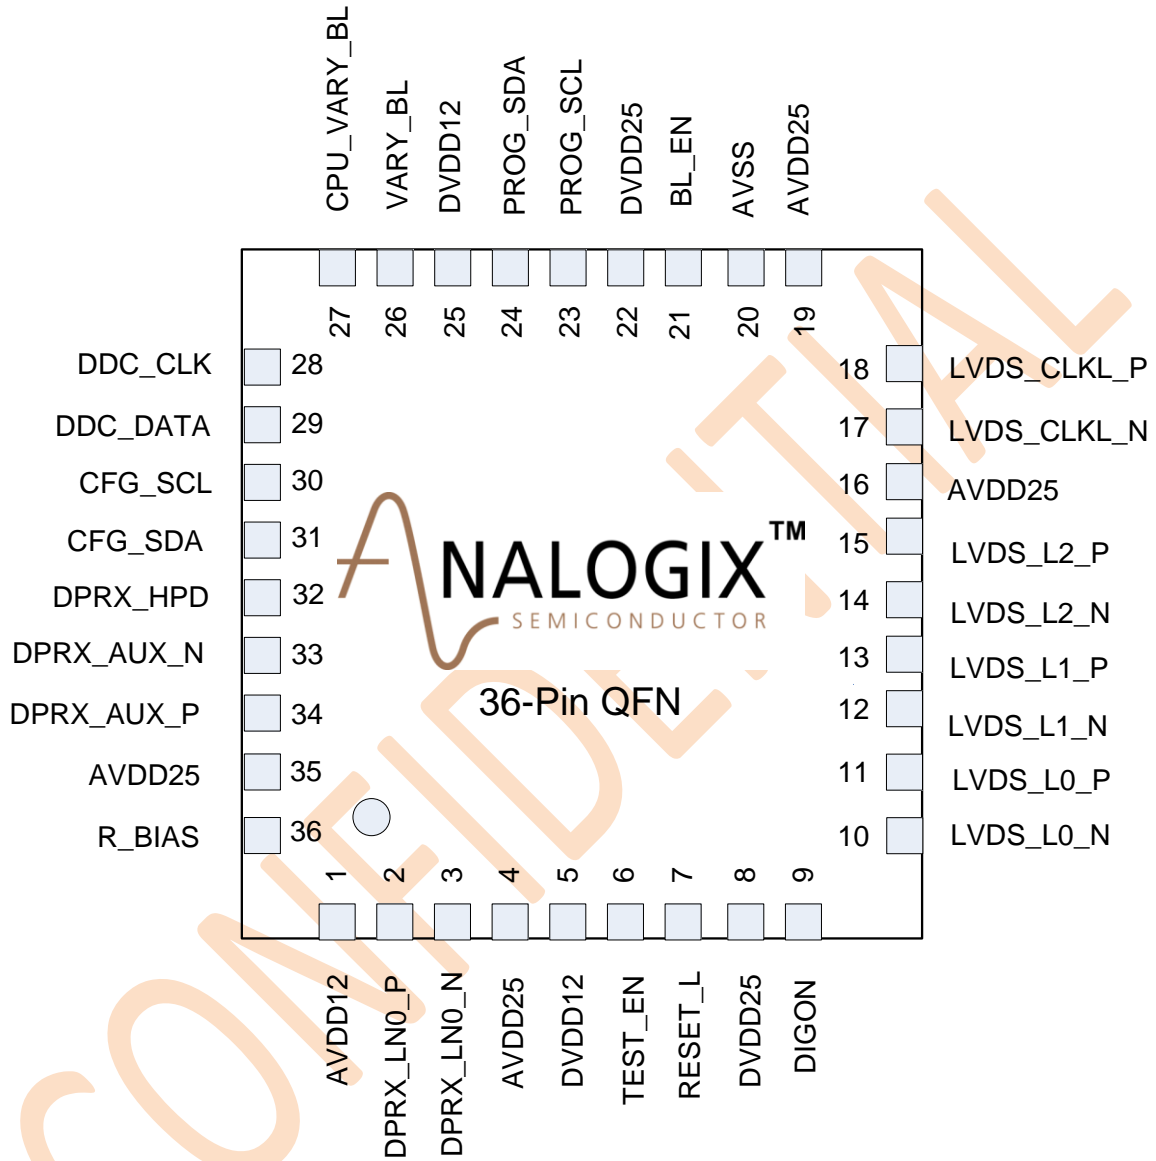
CPU_VARY_BL
VARY_BL
DVDD12
PROG_SDA
PROG_SCL
DVDD25
BL_EN
AVSS
AVDD25

27 26 25 24 23 22 21 20 19

DDC_CLK 28
DDC_DATA 29
CFG_SCL 30
CFG_SDA 31
DPRX_HPD 32
DPRX_AUX_N 33
DPRX_AUX_P 34
AVDD25 35
R_BIAS 36

18 LVDS_CLKL_P
17 LVDS_CLKL_N
16 AVDD25
15 LVDS_L2_P
14 LVDS_L2_N
13 LVDS_L1_P
12 LVDS_L1_N
11 LVDS_L0_P
10 LVDS_L0_N

ANALOGIX™
SEMICONDUCTOR

36-Pin QFN

1 2 3 4 5 6 7 8 9

AVDD12
DPRX_LN0_P
DPRX_LN0_N
AVDD25
DVDD12
TEST_EN
RESET_L
DVDD25
DIGON

CONFIDENTIAL